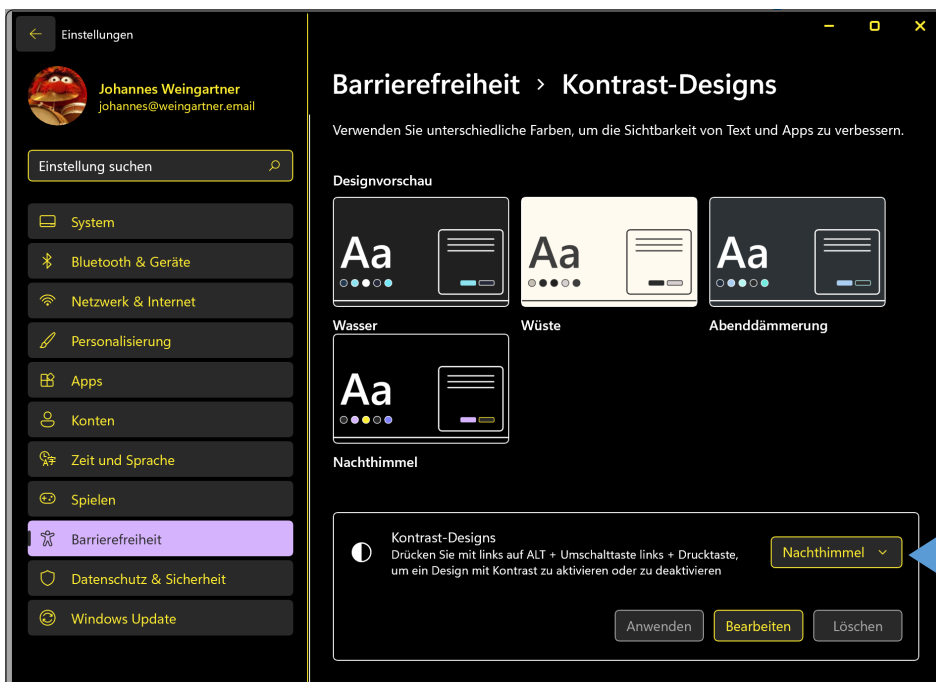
Einstellungen

Johannes Weingartner
johannes@weingartner.email

Einstellung suchen

System
Bluetooth & Geräte
Netzwerk & Internet
Personalisierung
Apps
Konten
Zeit und Sprache
Spielen
Barrierefreiheit
Datenschutz & Sicherheit
Windows Update

Barrierefreiheit › Kontrast-Designs

Verwenden Sie unterschiedliche Farben, um die Sichtbarkeit von Text und Apps zu verbessern.

Designvorschau

Aa
Wasser

Aa
Wüste

Aa
Abenddämmerung

Aa
Nachthimmel

Kontrast-Designs
Drücken Sie mit links auf ALT + Umschalttaste links + Drucktaste, um ein Design mit Kontrast zu aktivieren oder zu deaktivieren

Nachthimmel

Anwenden
Bearbeiten
Löschen